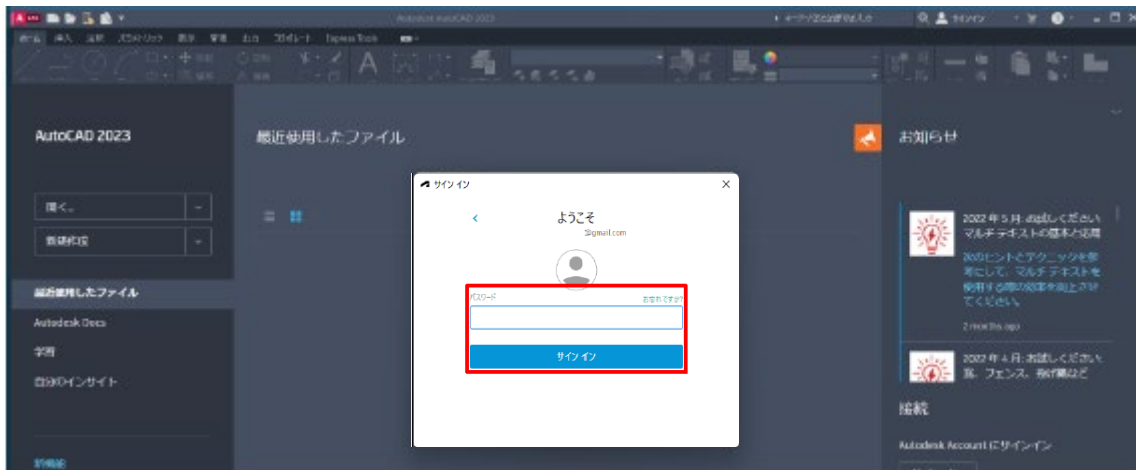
Autodesk AutoCAD 2023

サインイン

ホーム 挿入 注釈 パラメトリック 表示 管理 出力 プラグイン Express Tools

AutoCAD 2023

開く...

新規作成

最近使用したファイル

Autodesk Docs

学習

自分のインサイト

新機能

最近使用したファイル

サイン イン

ようこそ

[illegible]@gmail.com

パスワード

お忘れですか?

サイン イン

お知らせ

2022 年 5 月: お試しください マルチ テキストの基本と応用

次のヒントとテクニックを参考にして、マルチ テキストを使用する際の効率を向上させてください。

2 months ago

2022 年 4 月: お試しください 塀、フェンス、飛び石など

接続

Autodesk Account にサインイン